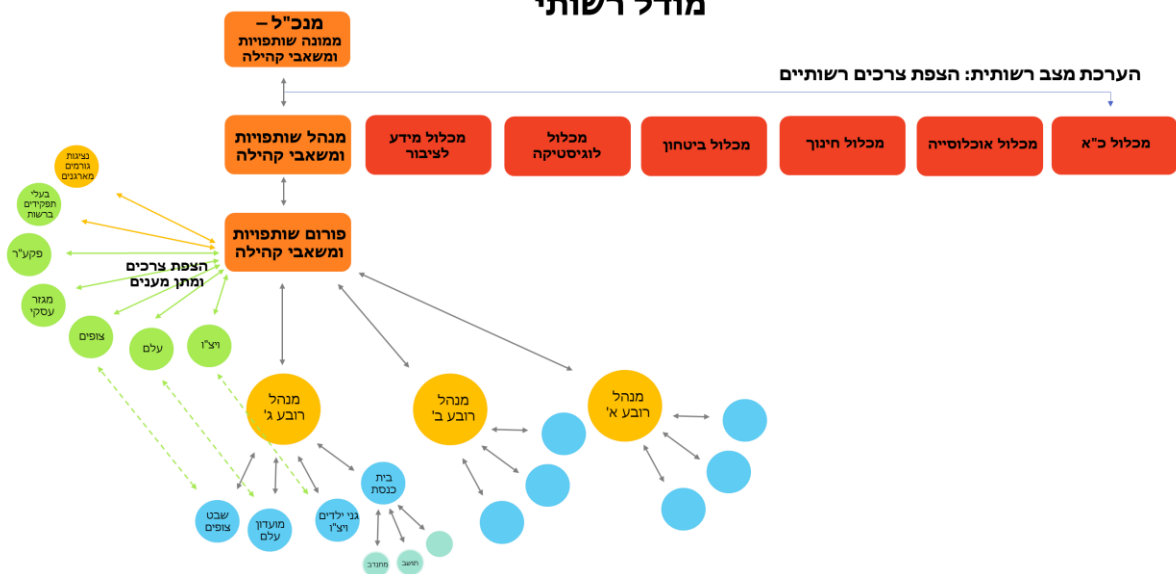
מודל רשותי

מנכ"ל –
ממונה שותפויות ומשאבי קהילה

הערכת מצב רשותית: הצפת צרכים רשותיים

מנהל שותפויות ומשאבי קהילה

מכלול מידע לציבור

מכלול לוגיסטיקה

מכלול ביטחון

מכלול חינוך

מכלול אוכלוסייה

מכלול כ"א

פורום שותפויות ומשאבי קהילה

נציגות גורמים מארגנים

בעלי תפקידים ברשות

פקע"ר

הצפת צרכים ומתן מענים

מגזר עסקי

צופים

עלם

ויצ"ו

מנהל רובע ג'

מנהל רובע ב'

מנהל רובע א'

בית כנסת

שבט צופים

מועדון עלם

גני ילדים ויצ"ו

מתנדב

תושב